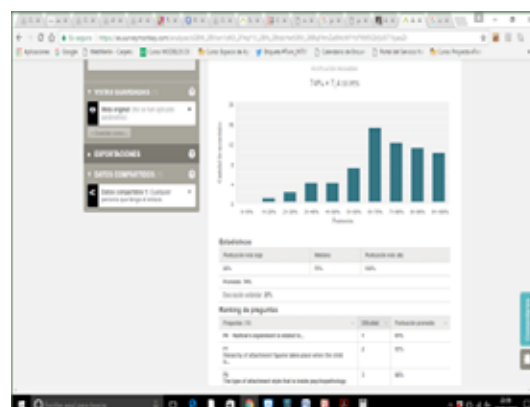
VISTAS GUARDADAS

Vista original

EXPORTACIONES

DATOS COMPARTIDOS

Estadísticas

| Puntuación más baja | Mediana | Puntuación más alta |
|---|---|---|
| 40% | 70% | 100% |

Promedio: 70%

Desviación estándar: 17%

Ranking de preguntas

| Preguntas | Dificultad | Puntuación promedio |
|---|---|---|
| P4 | 1 | 61% |
| P7 | 2 | 70% |
| P6 | 3 | 80% |